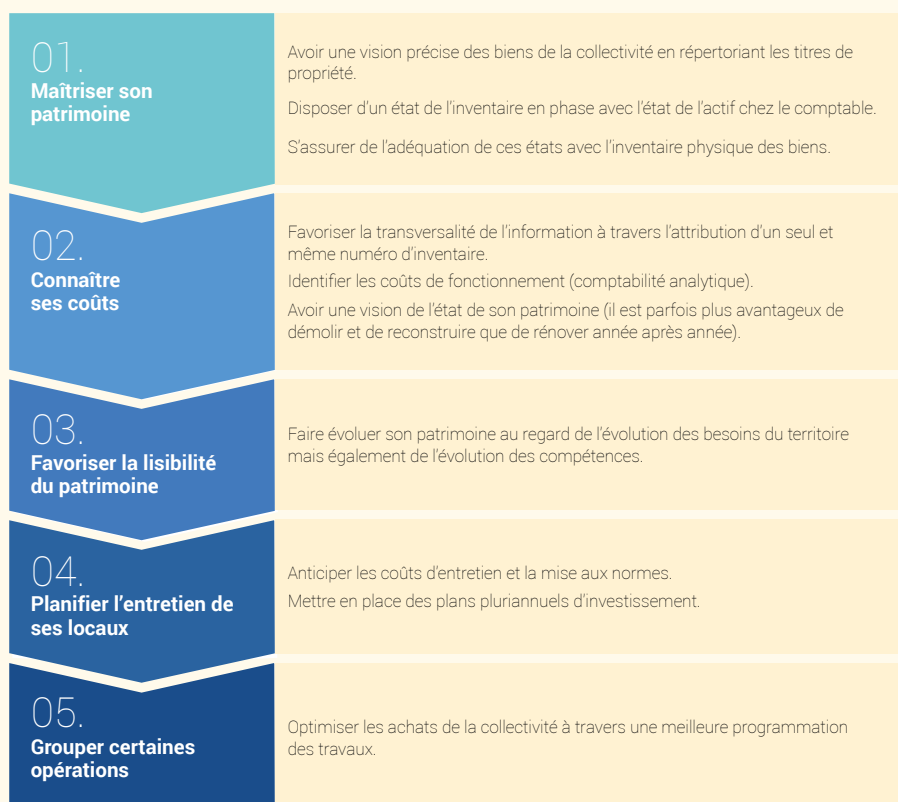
01.
Maîtriser son patrimoine

Avoir une vision précise des biens de la collectivité en répertoriant les titres de propriété.

Disposer d'un état de l'inventaire en phase avec l'état de l'actif chez le comptable.

S'assurer de l'adéquation de ces états avec l'inventaire physique des biens.

02.
Connaître ses coûts

Favoriser la transversalité de l'information à travers l'attribution d'un seul et même numéro d'inventaire.

Identifier les coûts de fonctionnement (comptabilité analytique).

Avoir une vision de l'état de son patrimoine (il est parfois plus avantageux de démolir et de reconstruire que de rénover année après année).

03.
Favoriser la lisibilité du patrimoine

Faire évoluer son patrimoine au regard de l'évolution des besoins du territoire mais également de l'évolution des compétences.

04.
Planifier l'entretien de ses locaux

Anticiper les coûts d'entretien et la mise aux normes.

Mettre en place des plans pluriannuels d'investissement.

05.
Grouper certaines opérations

Optimiser les achats de la collectivité à travers une meilleure programmation des travaux.